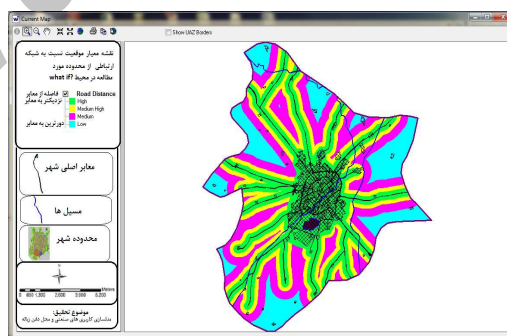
Current Map

Show UAZ Borders

نقشه معیار موقعیت نسبت به شبکه ارتباطی از محدوده مورد مطالعه در محیط what if?

Road Distance
High
Medium High
Medium
Low

فاصله از معابر
نزدیکتر به معابر
دورترین به معابر

معابر اصلی شهر

مسیل ها

محدوده شهر

0 400 1,800 2,800 3,200 Meters

موضوع تحقیق:
مکانیابی کاربری های صنعتی و محل دفن زباله